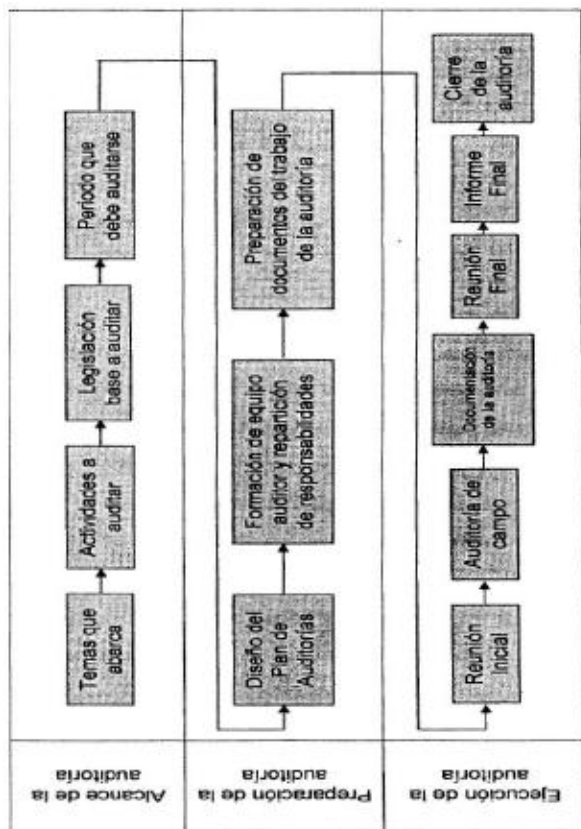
Alcance de la auditoría

Temas que abarca

Actividades a auditar

Legislación base a auditar

Periodo que debe auditarse

Preparación de la auditoría

Diseño del Plan de Auditorías

Formación de equipo auditor y repartición de responsabilidades

Preparación de documentos del trabajo de la auditoría

Ejecución de la auditoría

Reunión Inicial

Auditoría de campo

Documentación de la auditoría

Reunión Final

Informe Final

Cierre de la auditoría